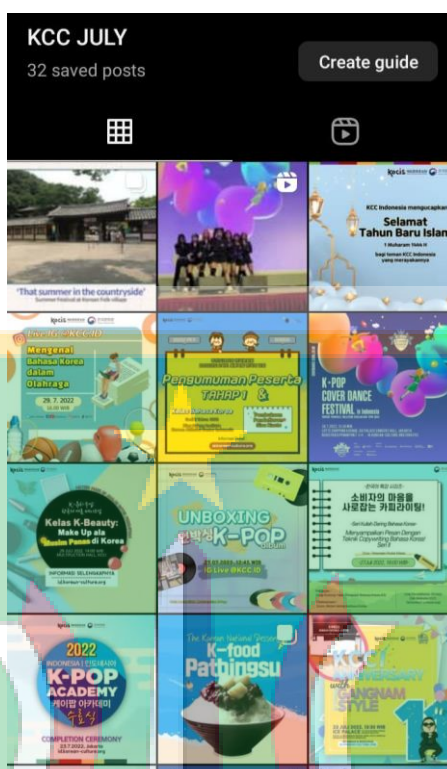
KCC JULY
32 saved posts

Create guide

'That summer in the countryside'
Summer Festival at Korean Folk village

kocis
KCC Indonesia mengucapkan
Selamat Tahun Baru Islam
1 Muharam 1444 H
bagi teman KCC Indonesia yang merayakannya

Live @KCC.ID
Mengenal Bahasa Korea dalam Olahraga
29. 7. 2022

Pengumuman Peserta TAHAP 1
Kelas Bahasa Korea

K-POP COVER DANCE FESTIVAL

Kelas K-Beauty: Make Up ala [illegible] di Korea

UNBOXING K-POP

소비자의 마음을 사로잡는 카피라이팅!
Seri Kuliah Daring Bahasa Korea
Menyampaikan Pesan Dengan Teknik Copywriting Bahasa Korea!

2022
INDONESIA | 인도네시아
K-POP ACADEMY
케이팝 아카데미
COMPLETION CEREMONY

K-food Patbingsu

GANGNAM STYLE